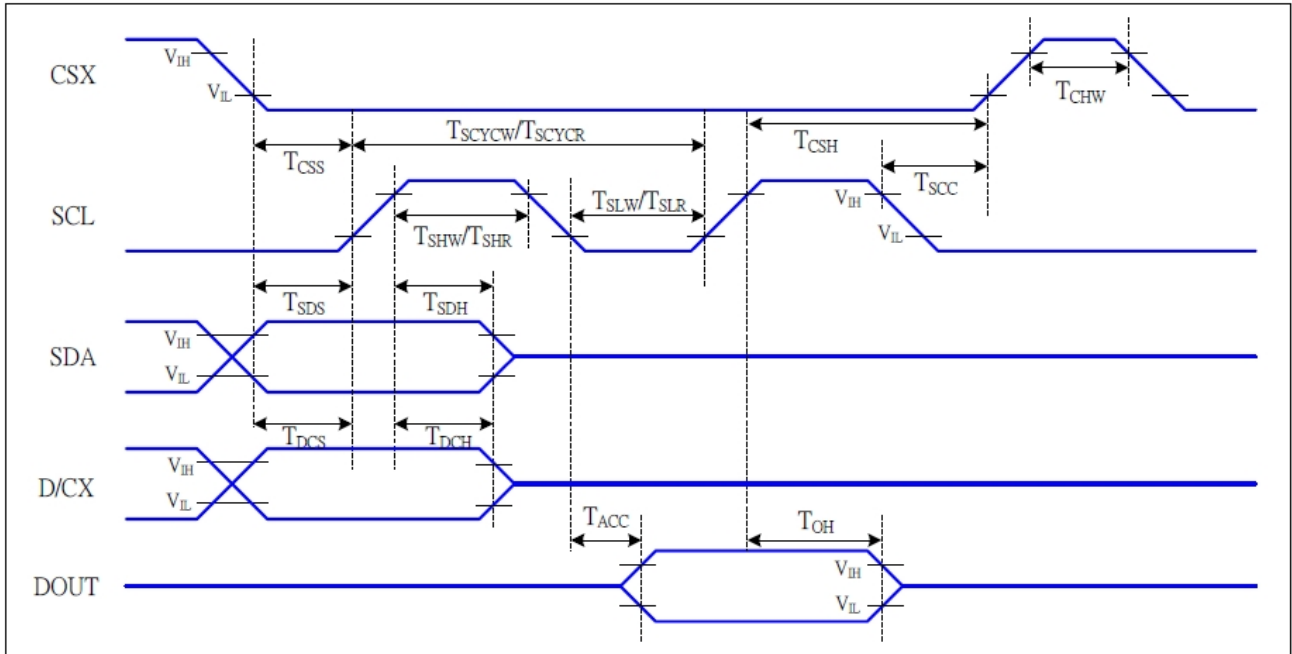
CSX
$V_{IH}$
$V_{IL}$
$T_{CHW}$
$T_{SCYCW}/T_{SCYCR}$
$T_{CSH}$
$T_{CSS}$
$T_{SCC}$
SCL
$T_{SLW}/T_{SLR}$
$V_{IH}$
$T_{SHW}/T_{SHR}$
$V_{IL}$
$T_{SDS}$
$T_{SDH}$
SDA
$V_{IH}$
$V_{IL}$
$T_{DCS}$
$T_{DCH}$
D/CX
$V_{IH}$
$V_{IL}$
$T_{ACC}$
$T_{OH}$
DOUT
$V_{IH}$
$V_{IL}$